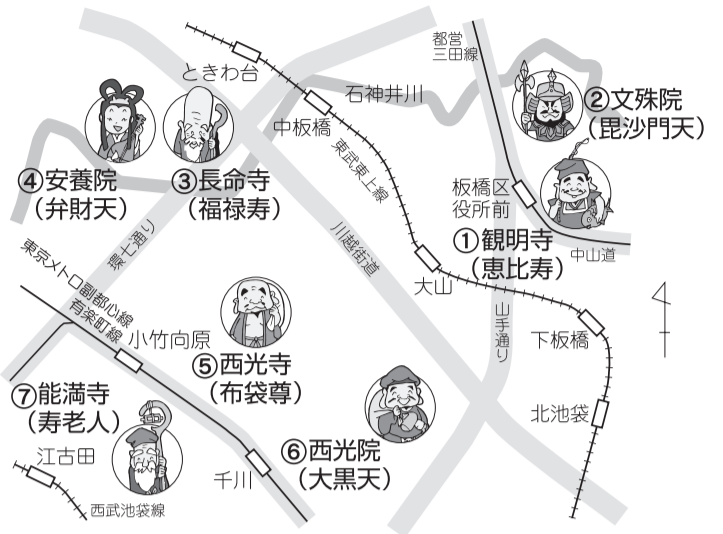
ときわ台
都営三田線
石神井川
②文殊院
（毘沙門天）
中板橋
東武東上線
④安養院
（弁財天）
③長命寺
（福禄寿）
板橋区役所前
①観明寺
（恵比寿）
中山道
環七通り
川越街道
東京メトロ副都心線
有楽町線
大山
山手通り
小竹向原
⑤西光寺
（布袋尊）
下板橋
⑦能満寺
（寿老人）
北池袋
江古田
⑥西光院
（大黒天）
千川
西武池袋線